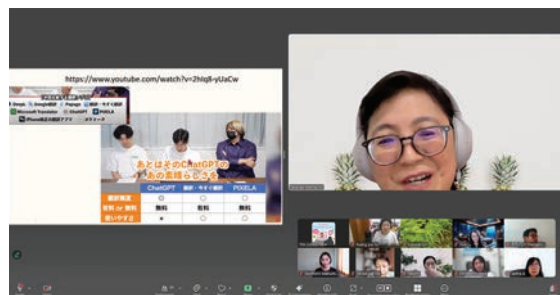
https://www.youtube.com/watch?v=2hlq8-yUaCw

あとはそのChatGPTの
あの素晴らしさを

| | ChatGPT | 翻訳・今すぐ翻訳 | PIXELA |
|---|---|---|---|
| 翻訳精度 | ◎ | ○ | ○ |
| 有料 or 無料 | 無料 | 有料 | 無料 |
| 使いやすさ | × | ○ | ○ |